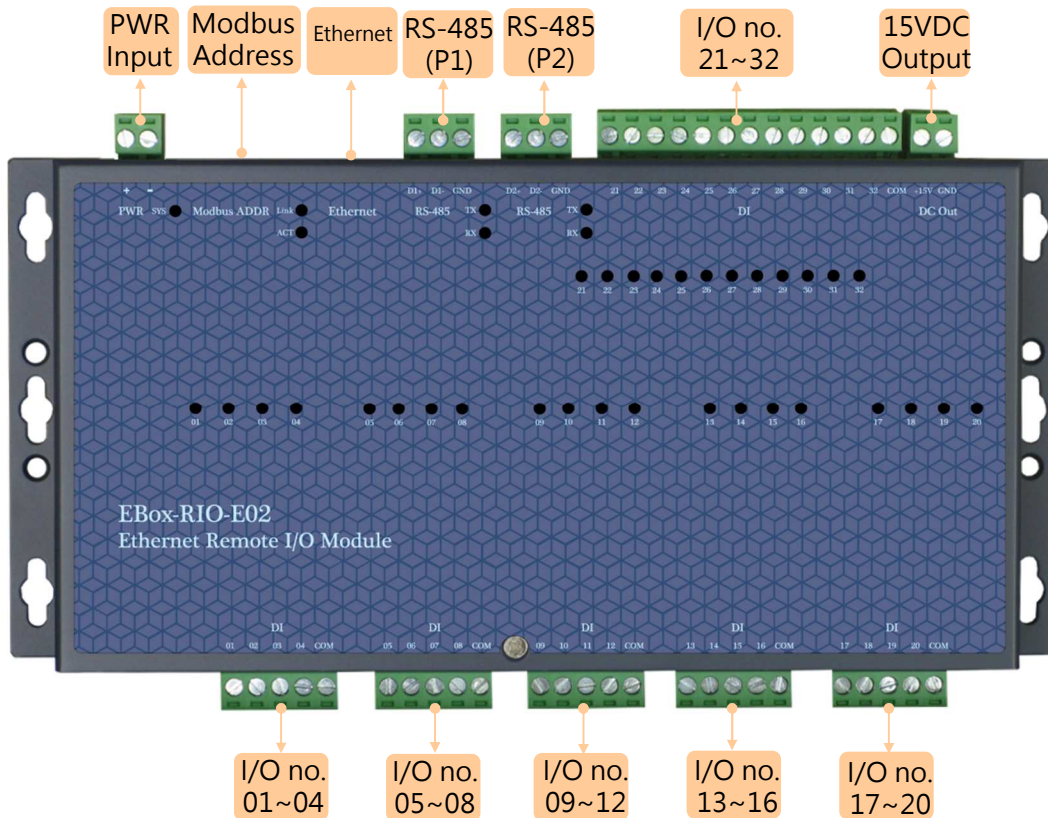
PWR Input

Modbus Address

Ethernet

RS-485 (P1)

RS-485 (P2)

I/O no. 21~32

15VDC Output

+ -
PWR SYS

Modbus ADDR

Link
ACT
Ethernet

D1+ D1- GND
RS-485
TX
RX

D2+ D2- GND
RS-485
TX
RX

21 22 23 24 25 26 27 28 29 30 31 32 COM
DI

+15V GND
DC Out

21 22 23 24 25 26 27 28 29 30 31 32

01 02 03 04 05 06 07 08 09 10 11 12 13 14 15 16 17 18 19 20

EBox-RIO-E02
Ethernet Remote I/O Module

DI
01 02 03 04 COM

DI
05 06 07 08 COM

DI
09 10 11 12 COM

DI
13 14 15 16 COM

DI
17 18 19 20 COM

I/O no. 01~04

I/O no. 05~08

I/O no. 09~12

I/O no. 13~16

I/O no. 17~20